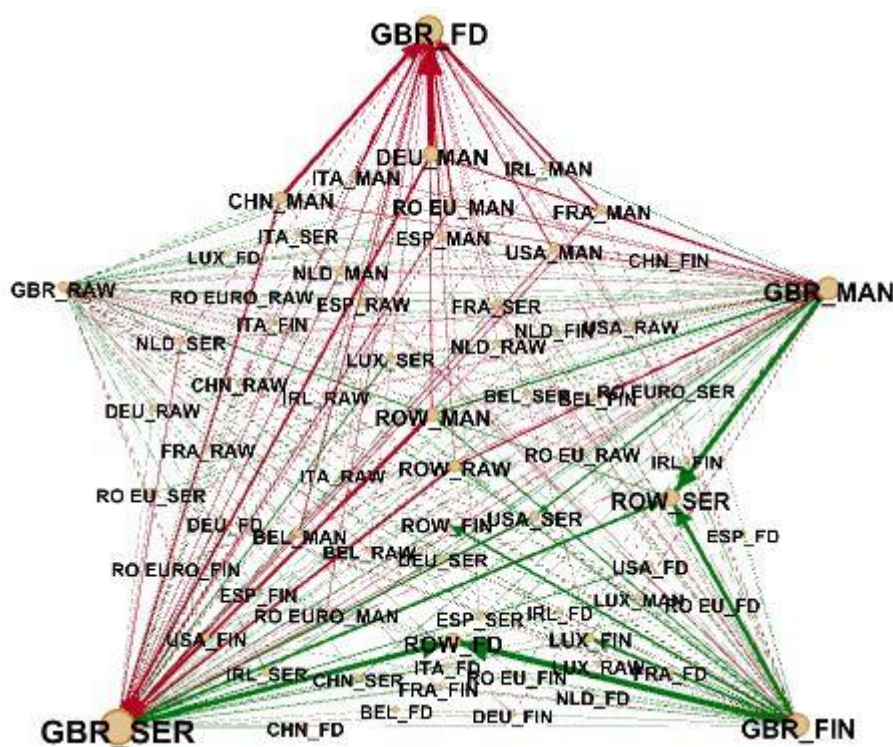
GBR_FD
DEU_MAN
IRL_MAN
ITA_MAN
CHN_MAN
RO EU_MAN
FRA_MAN
ITA_SER
ESP_MAN
USA_MAN
CHN_FIN
LUX_FD
NLD_MAN
GBR_RAW
RO EURO_RAW
ESP_RAW
FRA_SER
GBR_MAN
ITA_FIN
NLD_FIN
USA_RAW
NLD_SER
NLD_RAW
LUX_SER
CHN_RAW
RO EURO_SER
IRL_RAW
BEL_SER
BEL_FIN
DEU_RAW
ROW_MAN
FRA_RAW
RO EU_RAW
IRL_FIN
ROW_RAW
ITA_RAW
RO EU_SER
ROW_SER
ROW_FIN
USA_SER
DEU_FD
ESP_FD
BEL_MAN
BEL_RAW
DEU_SER
RO EURO_FIN
USA_FD
ESP_FIN
LUX_MAN
RO EU_FD
RO EURO_MAN
ESP_SER
IRL_FD
USA_FIN
ROW_FD
LUX_FIN
ITA_FD
LUX_RAW
IRL_SER
CHN_SER
FRA_FD
RO EU_FIN
FRA_FIN
NLD_FD
BEL_FD
DEU_FIN
GBR_SER
CHN_FD
GBR_FIN